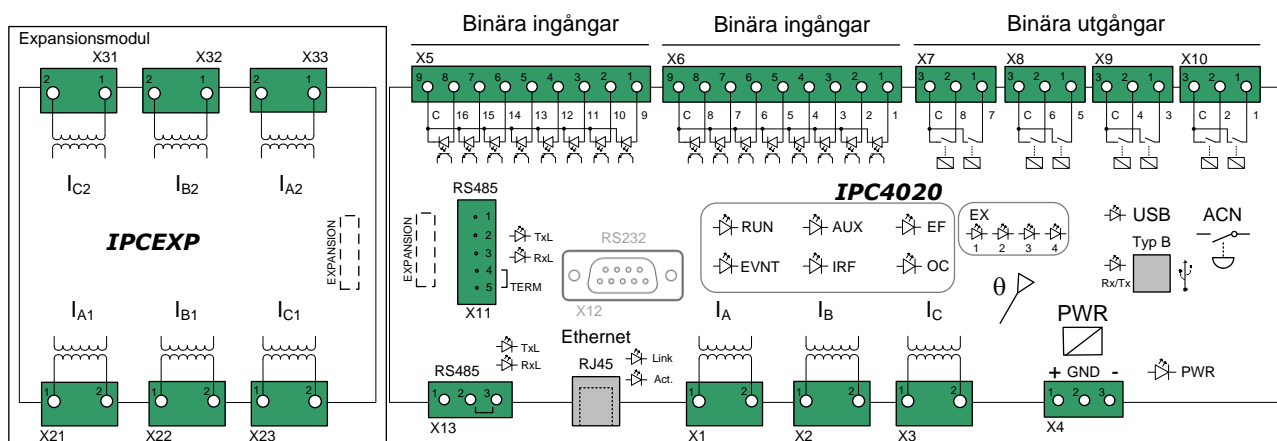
Binära ingångar

Binära ingångar

Binära utgångar

Expansionsmodul

X31 X32 X33

2 1 2 1 2 1

$I_{C2}$ $I_{B2}$ $I_{A2}$

IPCEXP

EXPANSION

$I_{A1}$ $I_{B1}$ $I_{C1}$

1 2 1 2 1 2

X21 X22 X23

X5
9 8 7 6 5 4 3 2 1
C 16 15 14 13 12 11 10 9

X6
9 8 7 6 5 4 3 2 1
C 8 7 6 5 4 3 2 1

X7
3 2 1
C 8 7

X8
3 2 1
C 6 5

X9
3 2 1
C 4 3

X10
3 2 1
C 2 1

RS485
EXPANSION
1
2
3
4
5
TERM
X11

TxL
RxL

RS232
X12

IPC4020

RUN AUX EF
EVNT IRF OC

EX
1 2 3 4

USB
Typ B
Rx/Tx

ACN

θ

RS485
TxL
RxL
1 2 3
X13

Ethernet
RJ45
Link
Act.

$I_A$ $I_B$ $I_C$

X1 X2 X3

PWR
+ GND -
1 2 3
X4

PWR